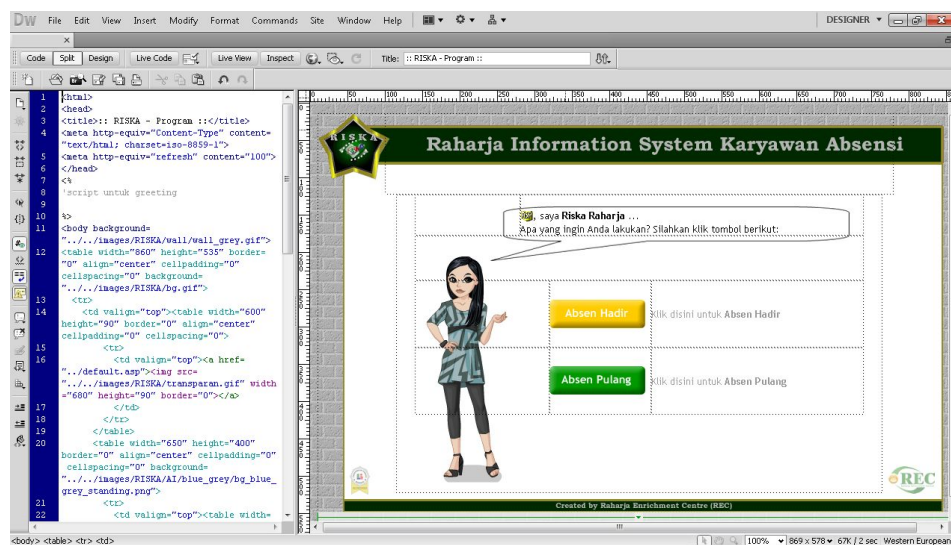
DW File Edit View Insert Modify Format Commands Site Window Help

DESIGNER

Code Split Design Live Code Live View Inspect Title: :: RISKA - Program ::

1 <html>
2 <head>
3 <title>:: RISKA - Program ::</title>
4 <meta http-equiv="Content-Type" content="text/html; charset=iso-8859-1">
5 <meta http-equiv="refresh" content="100">
6 </head>
7 <%
8 'script untuk greeting
9
10 %>
11 <body background="../../images/RISKA/wall/wall_grey.gif">
12 <table width="860" height="535" border="0" align="center" cellpadding="0" cellspacing="0" background="../../images/RISKA/bg.gif">
13 <tr>
14 <td valign="top"><table width="600" height="90" border="0" align="center" cellpadding="0" cellspacing="0">
15 <tr>
16 <td valign="top"><a href="../default.asp"><img src="../../images/RISKA/transparan.gif" width="680" height="90" border="0"></a>
17 </td>
18 </tr>
19 </table>
20 <table width="650" height="400" border="0" align="center" cellpadding="0" cellspacing="0" background="../../images/RISKA/AI/blue_grey/bg_blue_grey_standing.png">
21 <tr>
22 <td valign="top"><table width=

RISKA

Raharja Information System Karyawan Absensi

, saya Riska Raharja ...
Apa yang ingin Anda lakukan? Silahkan klik tombol berikut:

Absen Hadir
klik disini untuk Absen Hadir

Absen Pulang
klik disini untuk Absen Pulang

REC

Created by Raharja Enrichment Centre (REC)

<body> <table> <tr> <td>

100% 869 x 578 67K / 2 sec Western European